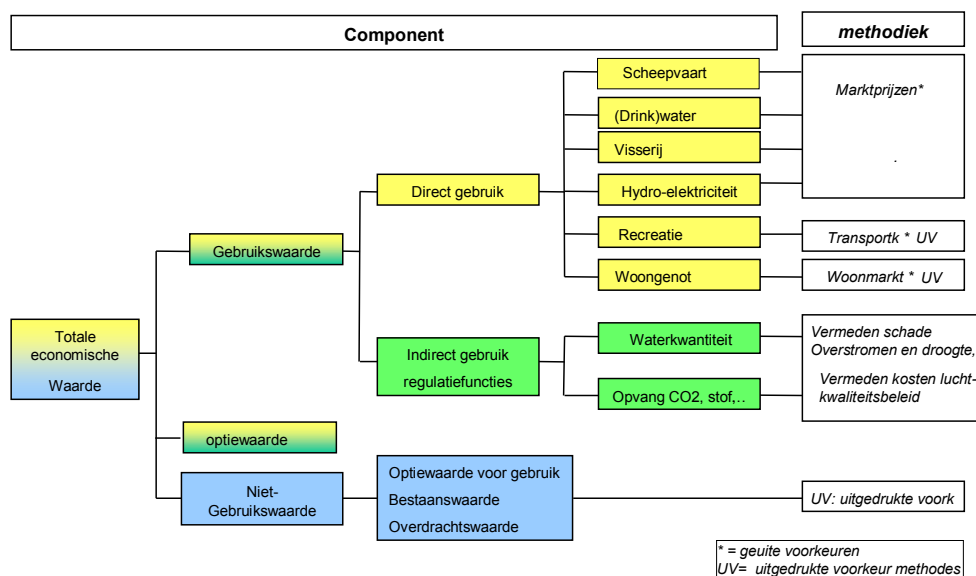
Component

methodiek

Totale economische Waarde

Gebruikswaarde

Direct gebruik

Scheepvaart

(Drink)water

Visserij

Hydro-elektriciteit

Marktprijzen*

.

Recreatie

Transportk * UV

Woongenot

Woonmarkt * UV

Indirect gebruik regulatiefuncties

Waterkwantiteit

Vermeden schade Overstromen en droogte,

Opvang CO2, stof,..

Vermeden kosten luchtkwaliteitsbeleid

optiewaarde

Niet-Gebruikswaarde

Optiewaarde voor gebruik
Bestaanswaarde
Overdrachtswaarde

UV: uitgedrukte voork

* = geuite voorkeuren
UV= uitgedrukte voorkeur methodes